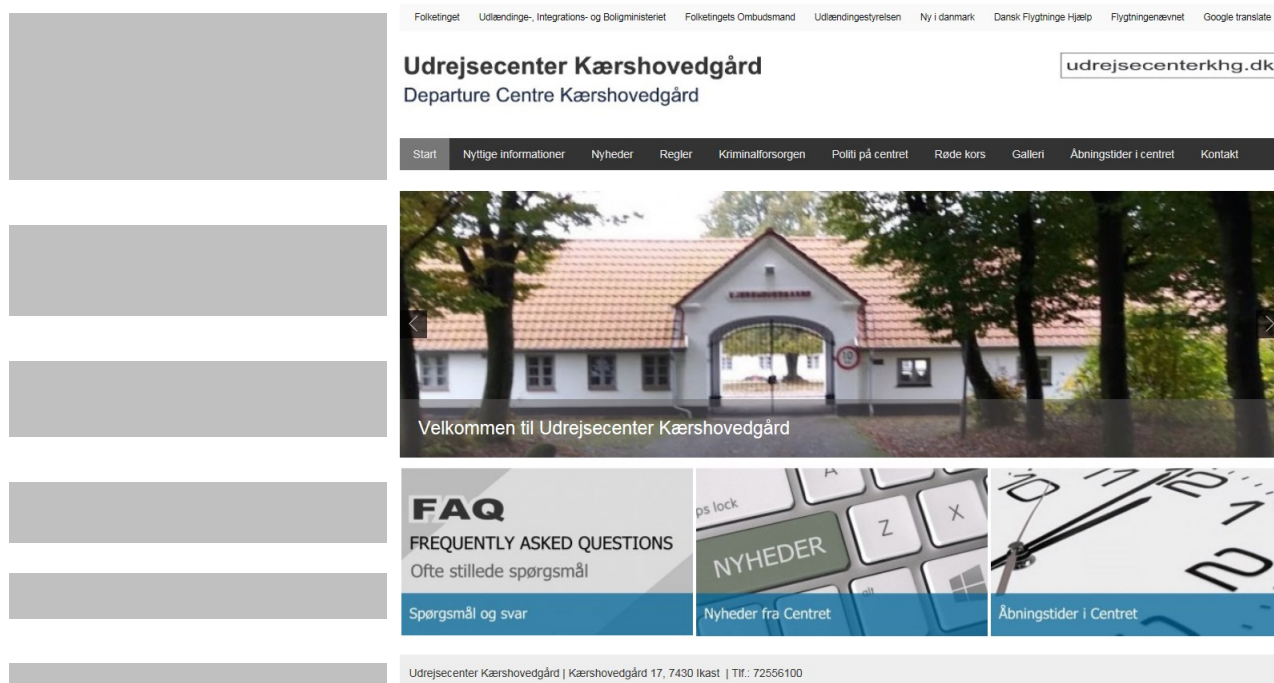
Folketinget Udlændinge-, Integrations- og Boligministeriet Folketingets Ombudsmand Udlændingestyrelsen Ny i danmark Dansk Flygtninge Hjælp Flygtningenævnet Google translate

Udrejsecenter Kærshovedgård
Departure Centre Kærshovedgård

udrejsecenterkhg.dk

Start Nyttige informationer Nyheder Regler Kriminalforsorgen Politi på centret Røde kors Galleri Åbningstider i centret Kontakt

Velkommen til Udrejsecenter Kærshovedgård

FAQ
FREQUENTLY ASKED QUESTIONS
Ofte stillede spørgsmål
Spørgsmål og svar

ps lock
NYHEDER
Z X
Nyheder fra Centret

Åbningstider i Centret

Udrejsecenter Kærshovedgård | Kærshovedgård 17, 7430 Ikast | Tlf.: 72556100